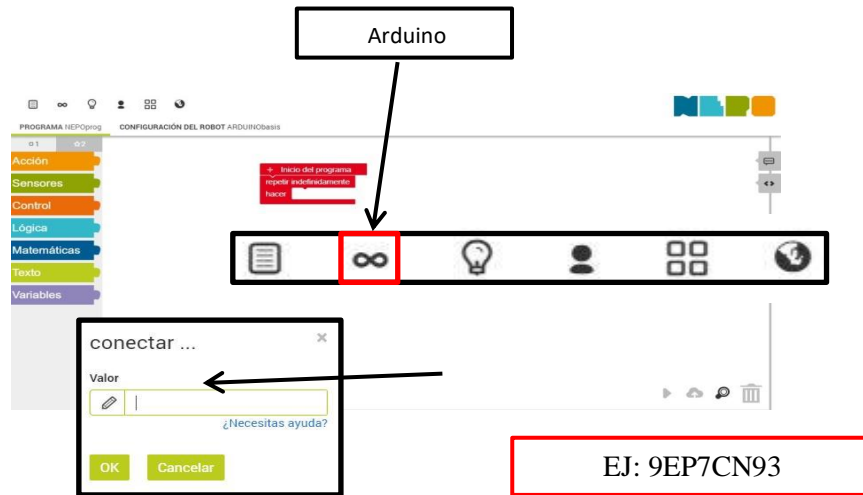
Arduino

PROGRAMA NEPOprog CONFIGURACIÓN DEL ROBOT ARDUINObasis

Acción
Sensores
Control
Lógica
Matemáticas
Texto
Variables

Inicio del programa
repetir indefinidamente
hacer

conectar ...
×
Valor
¿Necesitas ayuda?
OK Cancelar

EJ: 9EP7CN93